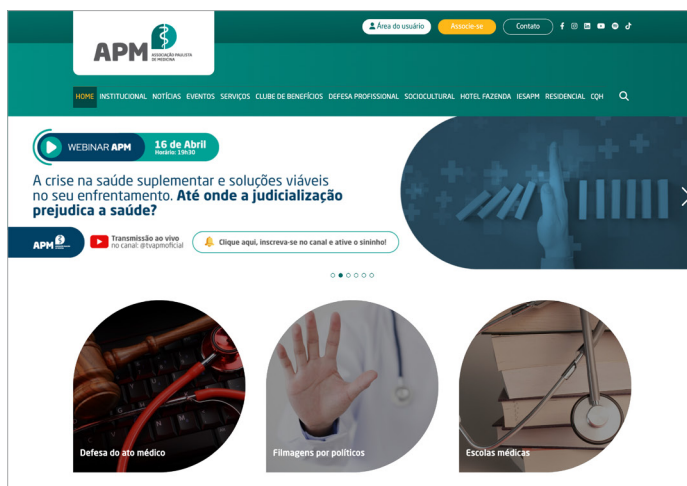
APM ASSOCIAÇÃO PAULISTA DE MEDICINA

Área do usuário Associe-se Contato

HOME INSTITUCIONAL NOTÍCIAS EVENTOS SERVIÇOS CLUBE DE BENEFÍCIOS DEFESA PROFISSIONAL SOCIOCULTURAL HOTEL FAZENDA IESAPM RESIDENCIAL CQH

WEBINAR APM 16 de Abril Horário: 19h30

A crise na saúde suplementar e soluções viáveis no seu enfrentamento. Até onde a judicialização prejudica a saúde?

APM Transmissão ao vivo no canal: @tvapmoficial

Clique aqui, inscreva-se no canal e ative o sininho!

Defesa do ato médico

Filmagens por políticos

Escolas médicas